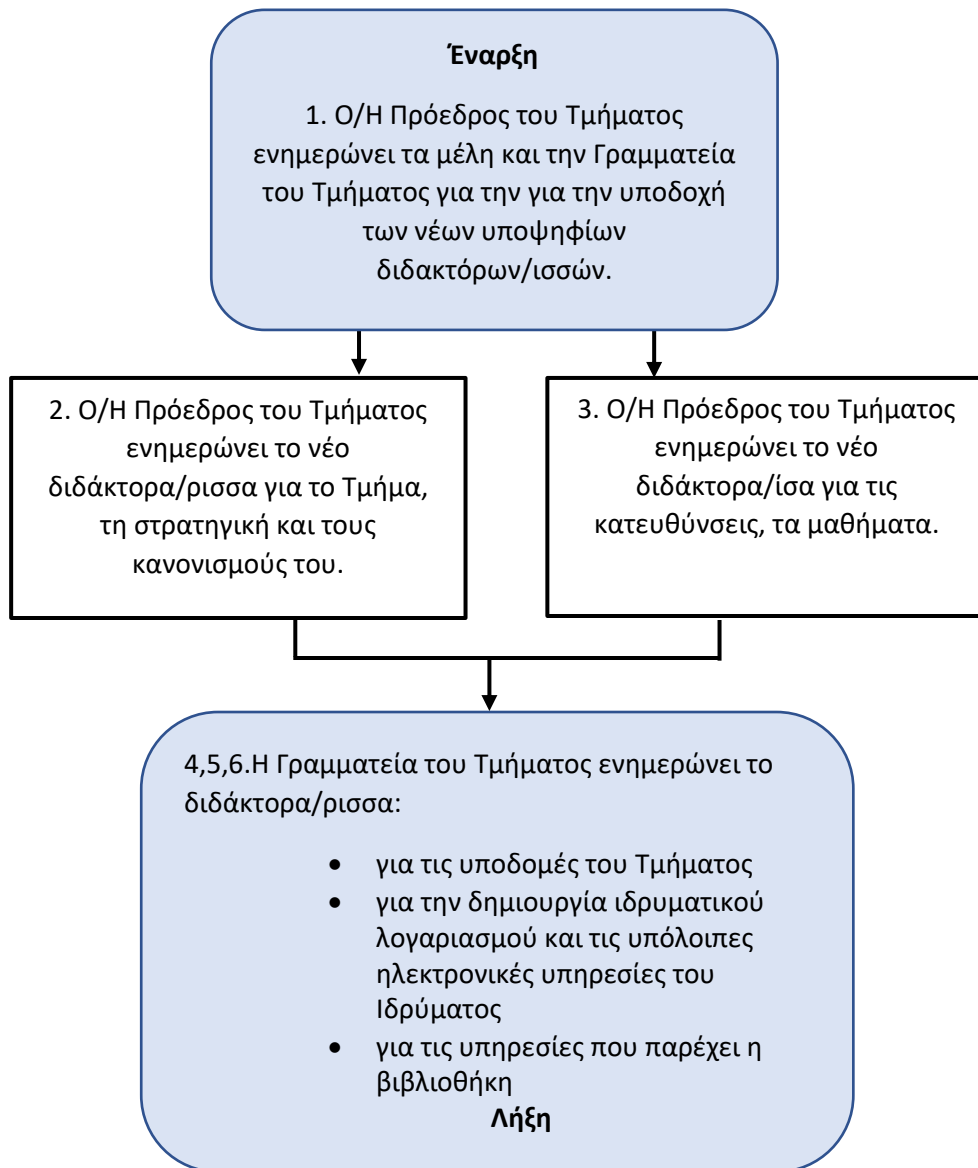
**Έναρξη**

1. Ο/Η Πρόεδρος του Τμήματος ενημερώνει τα μέλη και την Γραμματεία του Τμήματος για την για την υποδοχή των νέων υποψηφίων διδακτόρων/ισσών.

2. Ο/Η Πρόεδρος του Τμήματος ενημερώνει το νέο διδάκτορα/ρισσα για το Τμήμα, τη στρατηγική και τους κανονισμούς του.

3. Ο/Η Πρόεδρος του Τμήματος ενημερώνει το νέο διδάκτορα/ίσα για τις κατευθύνσεις, τα μαθήματα.

4,5,6.Η Γραμματεία του Τμήματος ενημερώνει το διδάκτορα/ρισσα:

- για τις υποδομές του Τμήματος
- για την δημιουργία ιδρυματικού λογαριασμού και τις υπόλοιπες ηλεκτρονικές υπηρεσίες του Ιδρύματος
- για τις υπηρεσίες που παρέχει η βιβλιοθήκη

**Λήξη**